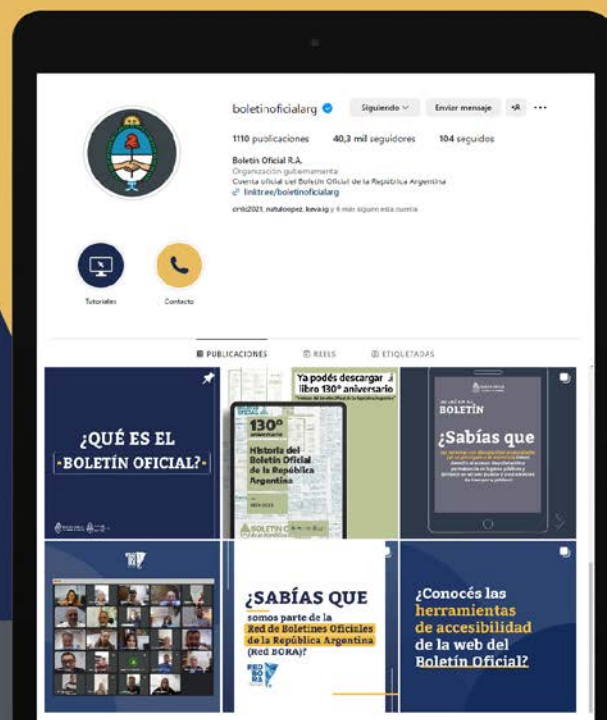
boletinoficialarg Siguiendo Enviar mensaje

1110 publicaciones 40,3 mil seguidores 104 seguidos

Boletín Oficial R.A.
Organización gubernamental
Cuenta oficial del Boletín Oficial de la República Argentina
linktree/boletinoficialarg

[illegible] y 4 más siguen esta cuenta

Tutoriales Contacto

PUBLICACIONES REELS ETIQUETADAS

¿QUÉ ES EL BOLETÍN OFICIAL?

Ya podés descargar el libro 130° aniversario

130° aniversario
Historia del Boletín Oficial de la República Argentina
1893-2023
BOLETÍN OFICIAL

BOLETÍN
¿Sabías que
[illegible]

¿SABÍAS QUE somos parte de la Red de Boletines Oficiales de la República Argentina (Red BORA)?

RED BORA

¿Conocés las herramientas de accesibilidad de la web del Boletín Oficial?